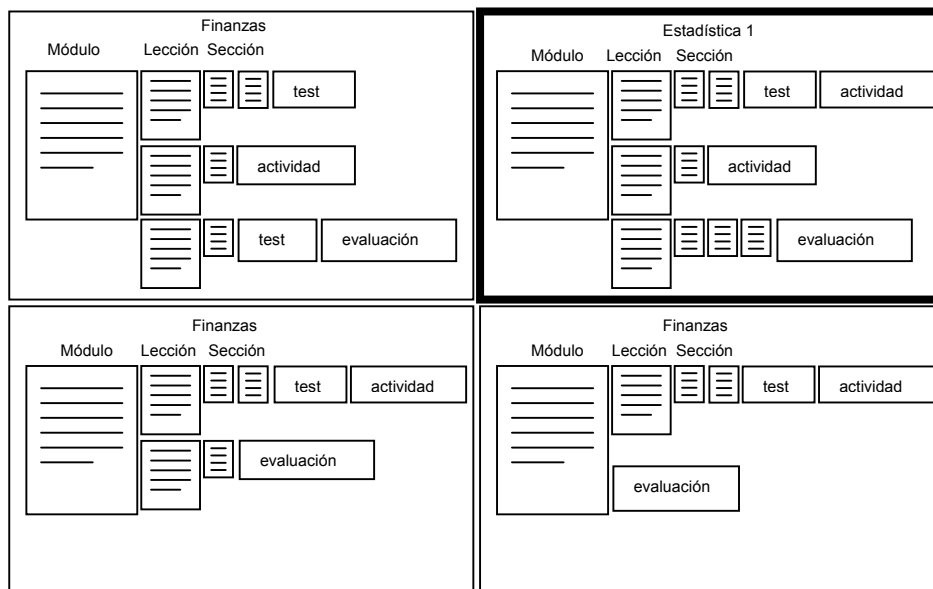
Finanzas
Módulo Lección Sección
test
actividad
test evaluación

Estadística 1
Módulo Lección Sección
test actividad
actividad
evaluación

Finanzas
Módulo Lección Sección
test actividad
evaluación

Finanzas
Módulo Lección Sección
test actividad
evaluación